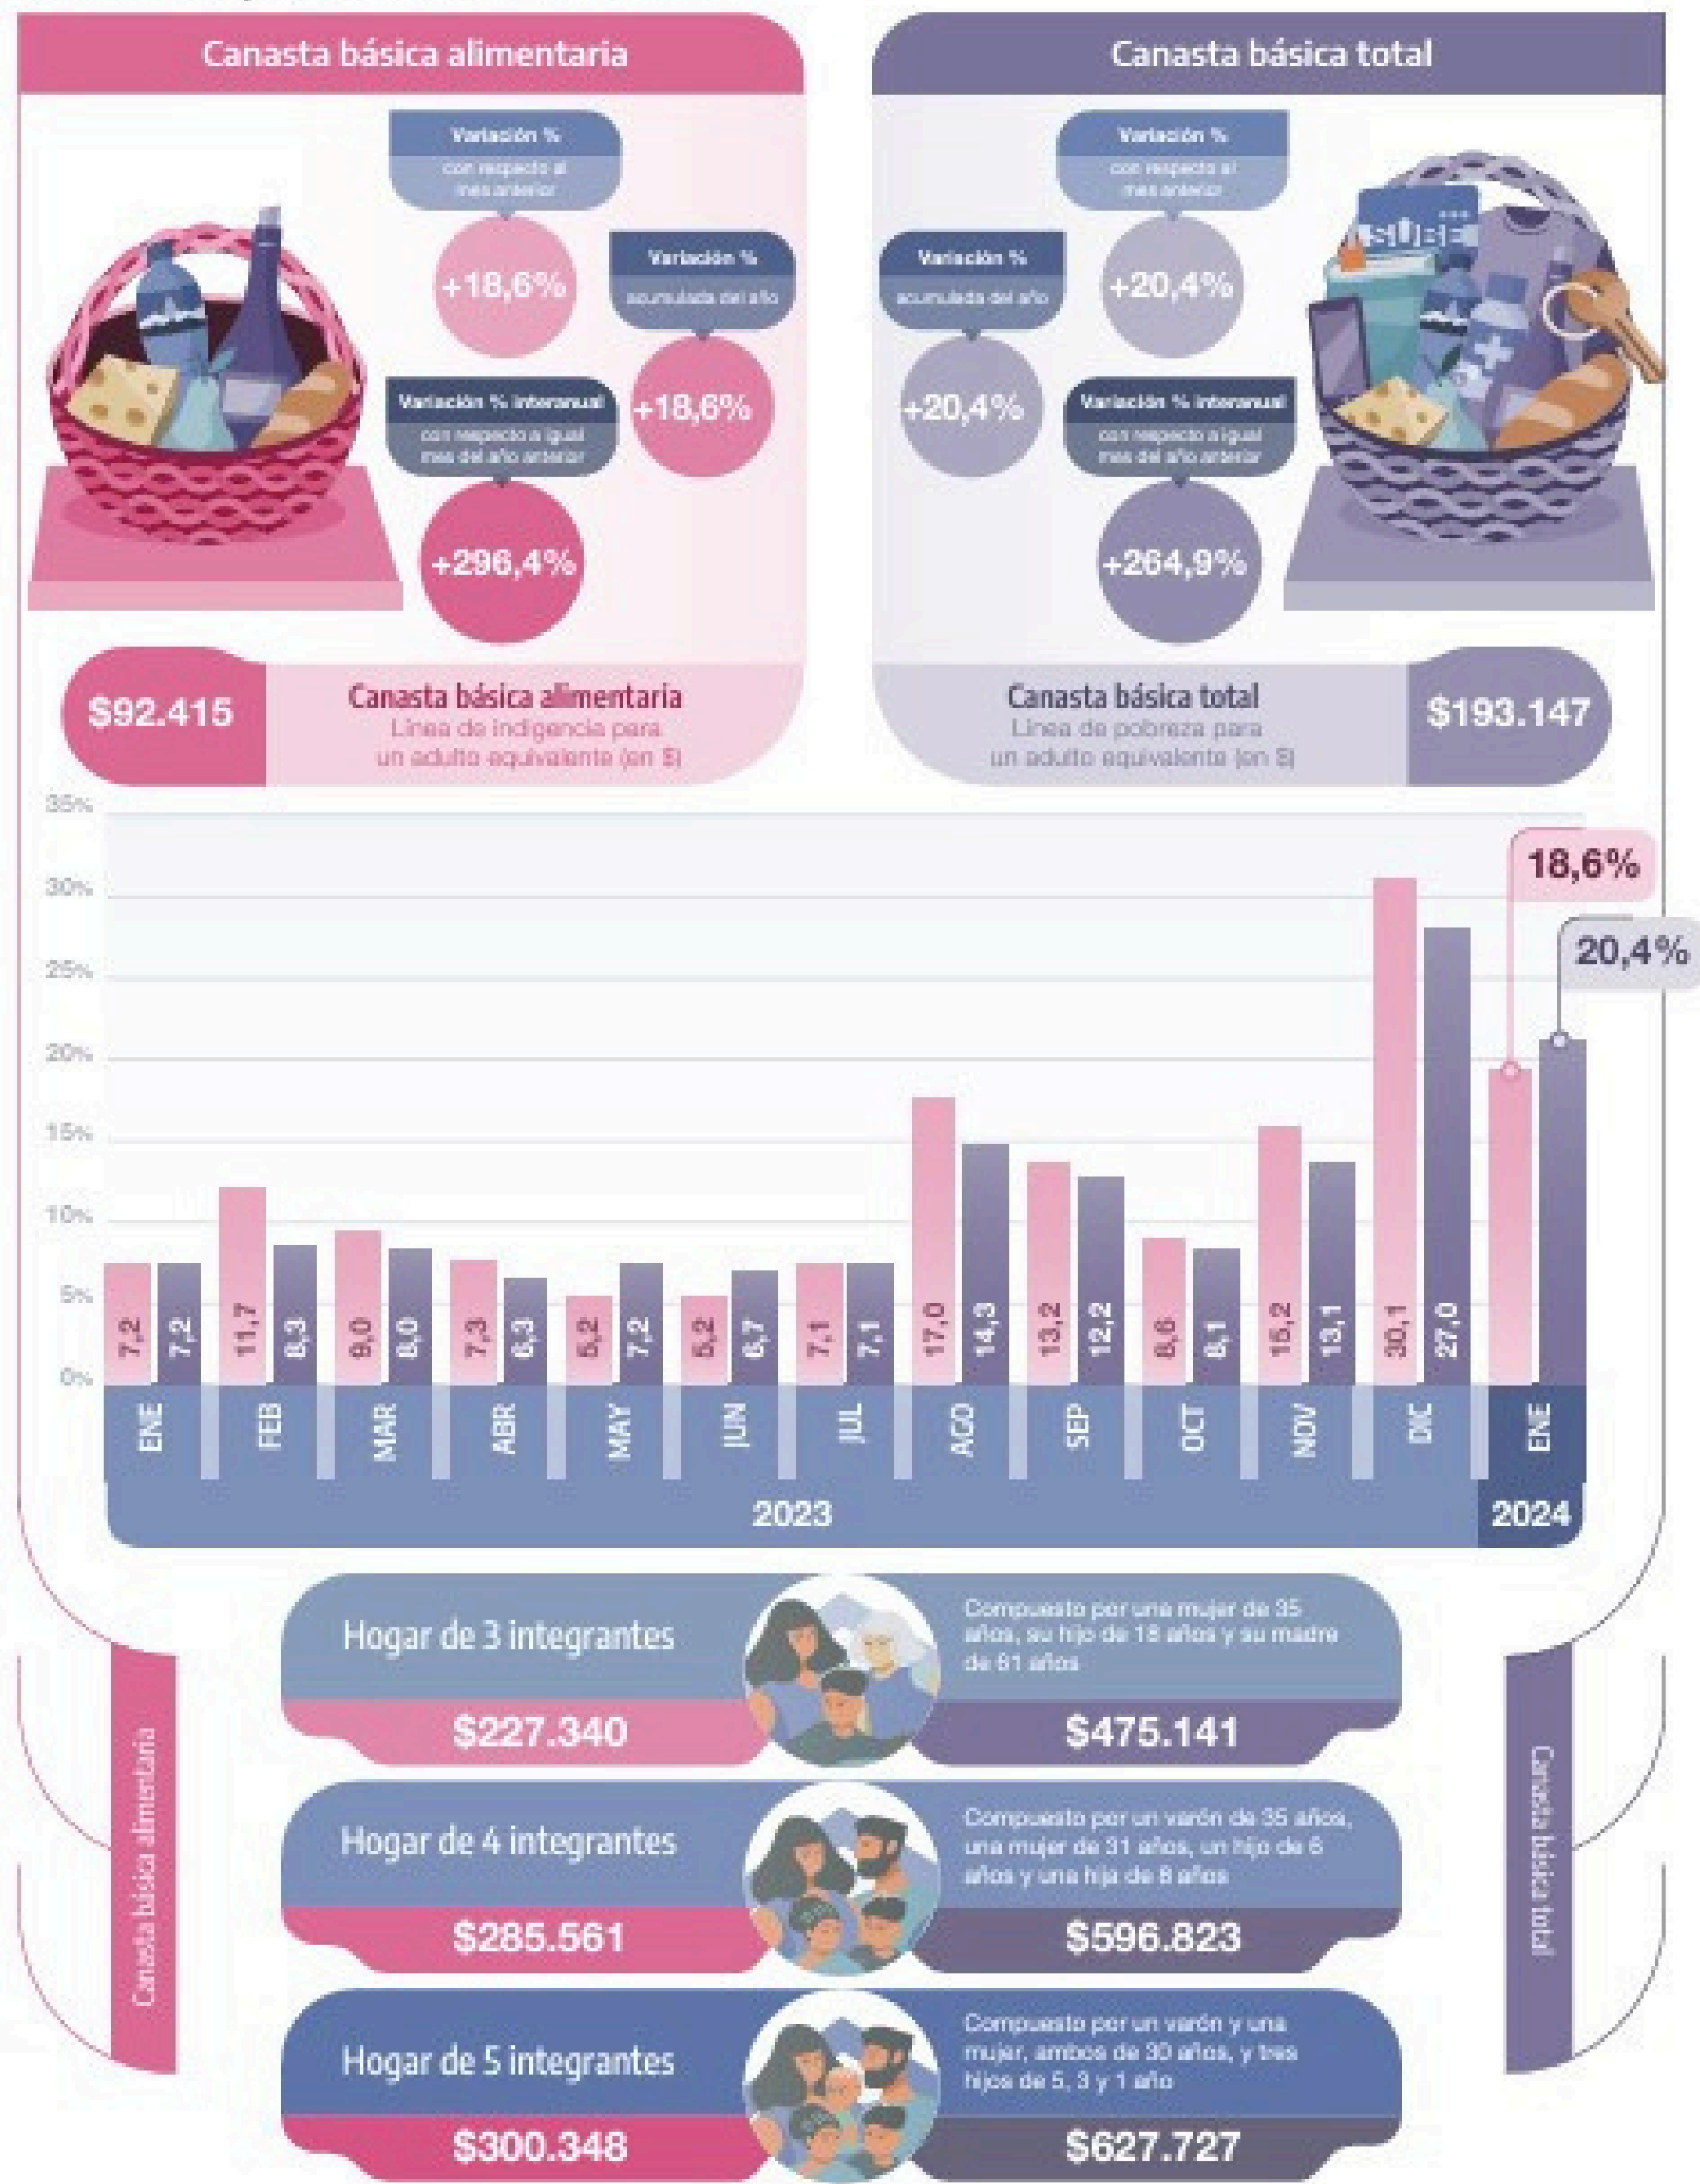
Canasta básica alimentaria

Variación %
con respecto al mes anterior
+18,6%

Variación %
acumulada del año
+18,6%

Variación % interanual
con respecto a igual mes del año anterior
+296,4%

Canasta básica total

Variación %
con respecto al mes anterior
+20,4%

Variación %
acumulada del año
+20,4%

Variación % interanual
con respecto a igual mes del año anterior
+264,9%

SUBE

$92.415
Canasta básica alimentaria
Línea de indigencia para un adulto equivalente (en $)

Canasta básica total
Línea de pobreza para un adulto equivalente (en $)
$193.147

35%
30%
25%
20%
15%
10%
5%
0%

18,6%
20,4%

| | ENE | FEB | MAR | ABR | MAY | JUN | JUL | AGO | SEP | OCT | NOV | DIC | ENE |
|---|---|---|---|---|---|---|---|---|---|---|---|---|---|
| Canasta básica alimentaria | 7,2 | 11,7 | 9,0 | 7,3 | 5,2 | 5,2 | 7,1 | 17,0 | 13,2 | 8,6 | 15,2 | 30,1 | |
| Canasta básica total | 7,2 | 8,3 | 8,0 | 6,3 | 7,2 | 6,7 | 7,1 | 14,3 | 12,2 | 8,1 | 13,1 | 27,0 | |

2023
2024

Canasta básica alimentaria

Hogar de 3 integrantes
Compuesto por una mujer de 35 años, su hijo de 18 años y su madre de 61 años
$227.340
$475.141

Hogar de 4 integrantes
Compuesto por un varón de 35 años, una mujer de 31 años, un hijo de 6 años y una hija de 8 años
$285.561
$596.823

Hogar de 5 integrantes
Compuesto por un varón y una mujer, ambos de 30 años, y tres hijos de 5, 3 y 1 año
$300.348
$627.727

Canasta básica total